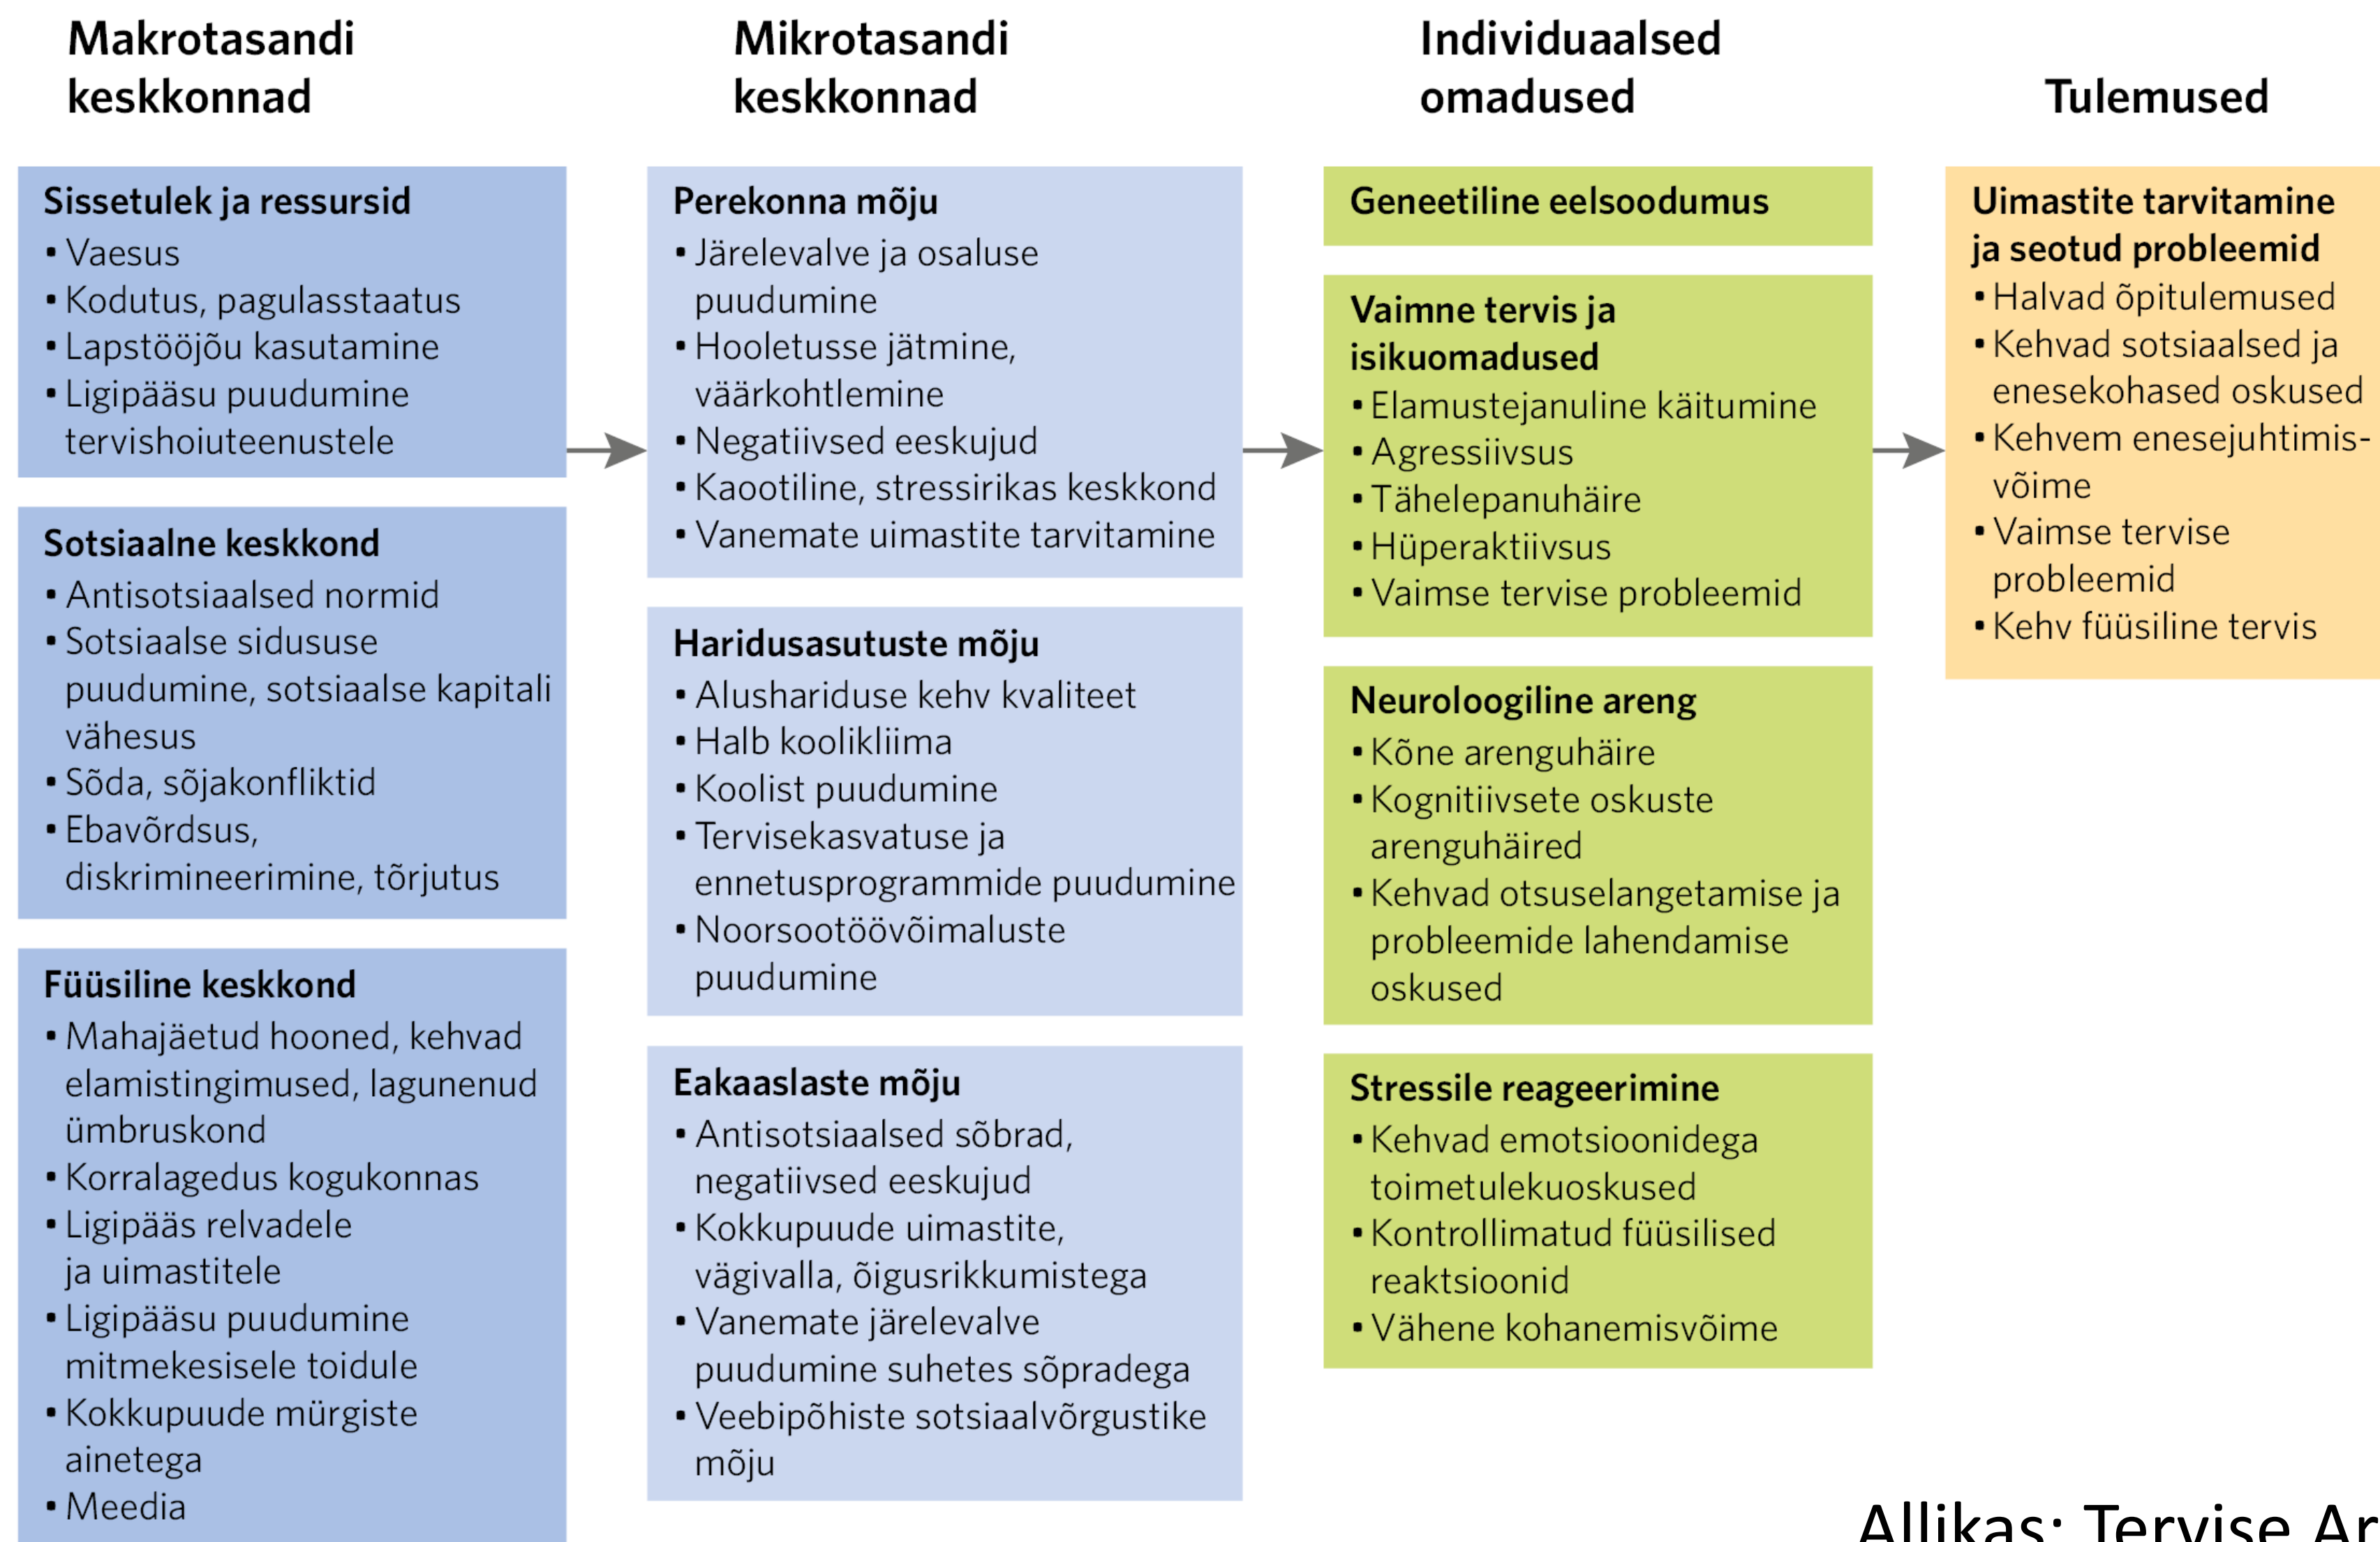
Makrotasandi keskkonnad

Mikrotasandi keskkonnad

Individuaalsed omadused

Tulemused

Sissetulek ja ressursid
• Vaesus
• Kodutus, pagulasstaatus
• Lapstööjõu kasutamine
• Ligipääsu puudumine tervishoiuteenustele

Sotsiaalne keskkond
• Antisotsiaalsed normid
• Sotsiaalse sidususe puudumine, sotsiaalse kapitali vähesus
• Sõda, sõjakonfliktid
• Ebavõrdsus, diskrimineerimine, tõrjutus

Füüsiline keskkond
• Mahajäetud hooned, kehvad elamistingimused, lagunenud ümbruskond
• Korralagedus kogukonnas
• Ligipääs relvadele ja uimastitele
• Ligipääsu puudumine mitmekesisele toidule
• Kokkupuude mürgiste ainetega
• Meedia

Perekonna mõju
• Järelevalve ja osaluse puudumine
• Hooletusse jätmine, väärkohtlemine
• Negatiivsed eeskujud
• Kaootiline, stressirikas keskkond
• Vanemate uimastite tarvitamine

Haridusasutuste mõju
• Alushariduse kehv kvaliteet
• Halb koolikliima
• Koolist puudumine
• Tervisekasvatuse ja ennetusprogrammide puudumine
• Noorsootöövõimaluste puudumine

Eakaaslaste mõju
• Antisotsiaalsed sõbrad, negatiivsed eeskujud
• Kokkupuude uimastite, vägivalla, õigusrikkumistega
• Vanemate järelevalve puudumine suhetes sõpradega
• Veebipõhiste sotsiaalvõrgustike mõju

Geneetiline eelsoodumus

Vaimne tervis ja isikuomadused
• Elamustejanuline käitumine
• Agressiivsus
• Tähelepanuhäire
• Hüperaktiivsus
• Vaimse tervise probleemid

Neuroloogiline areng
• Kõne arenguhäire
• Kognitiivsete oskuste arenguhäired
• Kehvad otsuselangetamise ja probleemide lahendamise oskused

Stressile reageerimine
• Kehvad emotsioonidega toimetulekuoskused
• Kontrollimatud füüsilised reaktsioonid
• Vähene kohanemisvõime

Uimastite tarvitamine ja seotud probleemid
• Halvad õpitulemused
• Kehvad sotsiaalsed ja enesekohased oskused
• Kehvem enesejuhtimisvõime
• Vaimse tervise probleemid
• Kehv füüsiline tervis

Allikas: Tervise Ar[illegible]